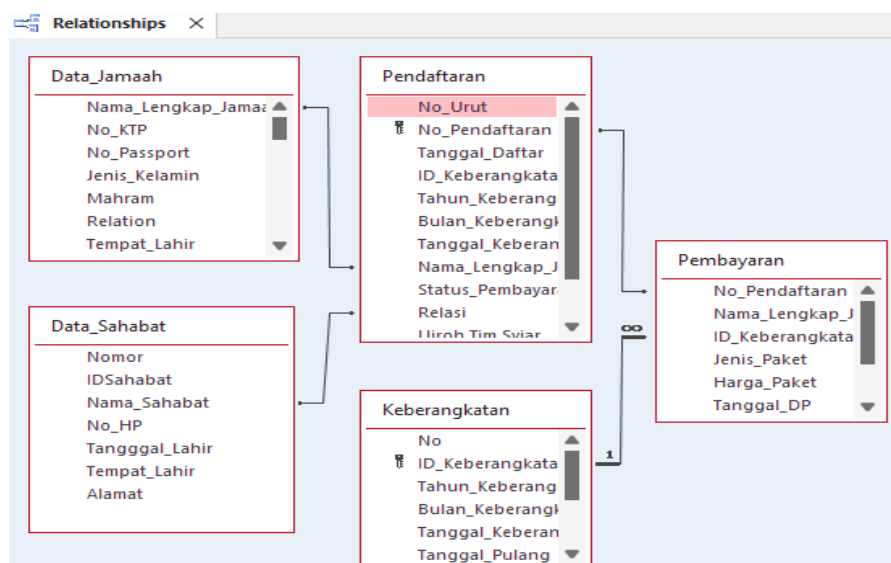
Relationships

Data_Jamaah
Nama_Lengkap_Jamaa
No_KTP
No_Passport
Jenis_Kelamin
Mahram
Relation
Tempat_Lahir

Pendaftaran
No_Urut
No_Pendaftaran
Tanggal_Daftar
ID_Keberangkata
Tahun_Keberang
Bulan_Keberangk
Tanggal_Keberan
Nama_Lengkap_J
Status_Pembayar
Relasi
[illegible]

Pembayaran
No_Pendaftaran
Nama_Lengkap_J
ID_Keberangkata
Jenis_Paket
Harga_Paket
Tanggal_DP

Data_Sahabat
Nomor
IDSahabat
Nama_Sahabat
No_HP
Tangggal_Lahir
Tempat_Lahir
Alamat

Keberangkatan
No
ID_Keberangkata
Tahun_Keberang
Bulan_Keberangk
Tanggal_Keberan
Tanggal_Pulang

1
∞